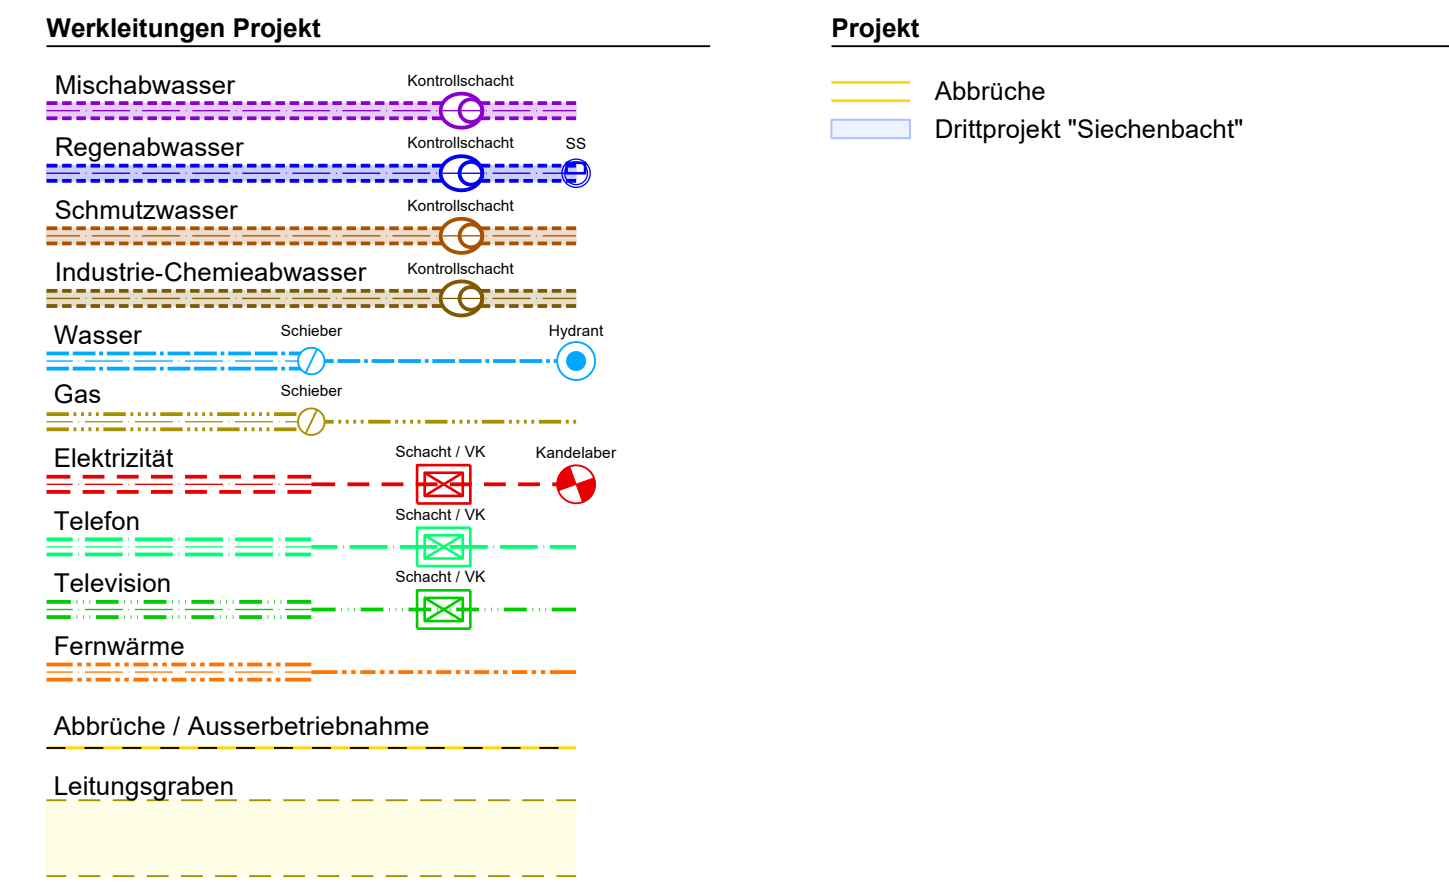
Werkleitungen Projekt

Mischabwasser
Kontrollschacht

Regenabwasser
Kontrollschacht
SS

Schmutzwasser
Kontrollschacht

Industrie-Chemieabwasser
Kontrollschacht

Wasser
Schieber
Hydrant

Gas
Schieber

Elektrizität
Schacht / VK
Kandelaber

Telefon
Schacht / VK

Television
Schacht / VK

Fernwärme

Abbrüche / Ausserbetriebnahme

Leitungsgraben

Projekt

Abbrüche
Drittprojekt "Siechenbacht"